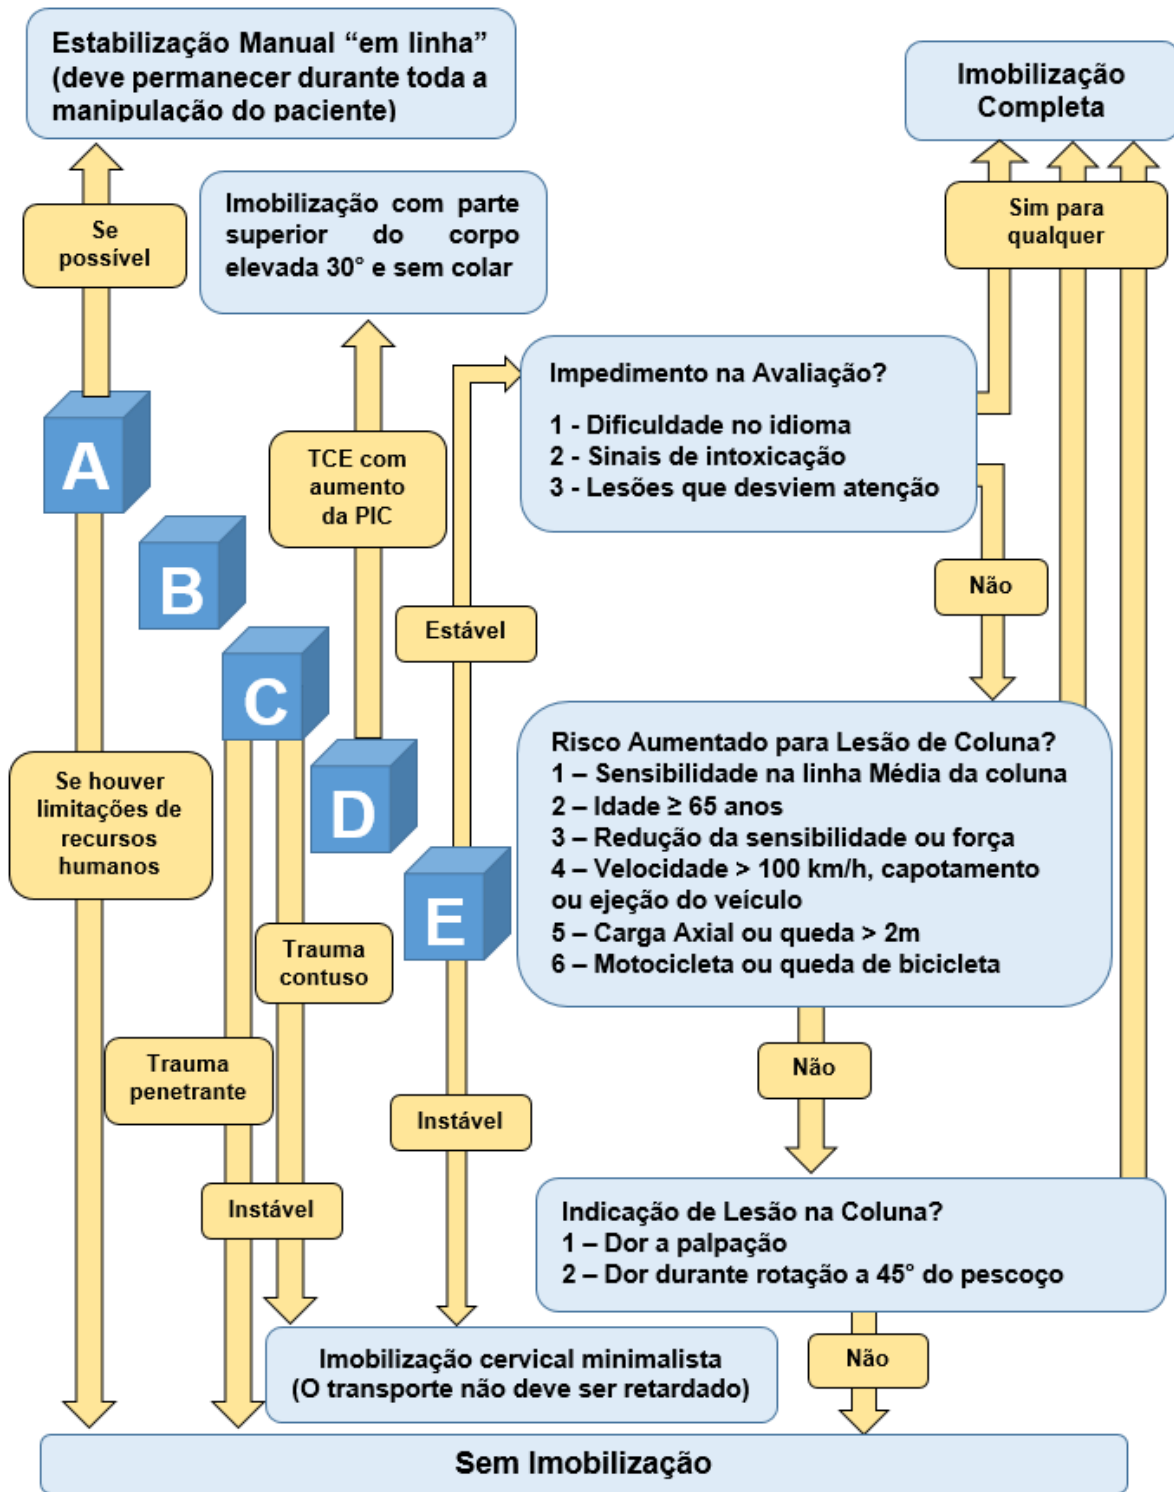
Estabilização Manual “em linha” (deve permanecer durante toda a manipulação do paciente)

Imobilização Completa

Se possível

Imobilização com parte superior do corpo elevada 30° e sem colar

Sim para qualquer

Impedimento na Avaliação?

1 - Dificuldade no idioma
2 - Sinais de intoxicação
3 - Lesões que desviem atenção

A

TCE com aumento da PIC

B

Não

Estável

C

Risco Aumentado para Lesão de Coluna?
1 – Sensibilidade na linha Média da coluna
2 – Idade ≥ 65 anos
3 – Redução da sensibilidade ou força
4 – Velocidade > 100 km/h, capotamento ou ejeção do veículo
5 – Carga Axial ou queda > 2m
6 – Motocicleta ou queda de bicicleta

Se houver limitações de recursos humanos

D

E

Trauma contuso

Trauma penetrante

Não

Instável

Instável

Indicação de Lesão na Coluna?
1 – Dor a palpação
2 – Dor durante rotação a 45° do pescoço

Imobilização cervical minimalista (O transporte não deve ser retardado)

Não

Sem Imobilização